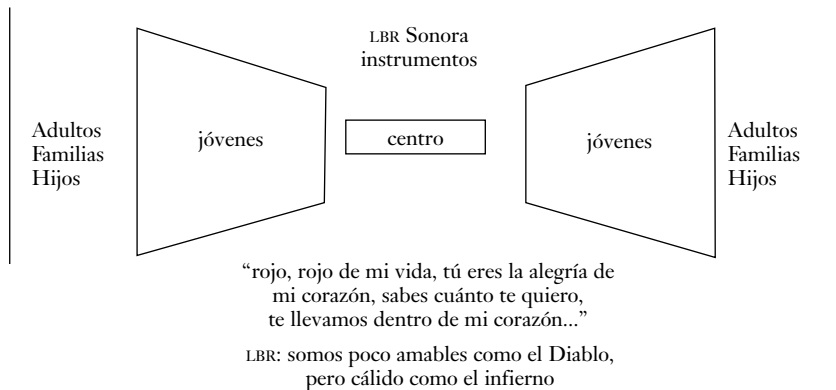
LBR Sonora
instrumentos

Adultos
Familias
Hijos

jóvenes

centro

jóvenes

Adultos
Familias
Hijos

“rojo, rojo de mi vida, tú eres la alegría de mi corazón, sabes cuánto te quiero, te llevamos dentro de mi corazón...”

LBR: somos poco amables como el Diablo, pero cálido como el infierno